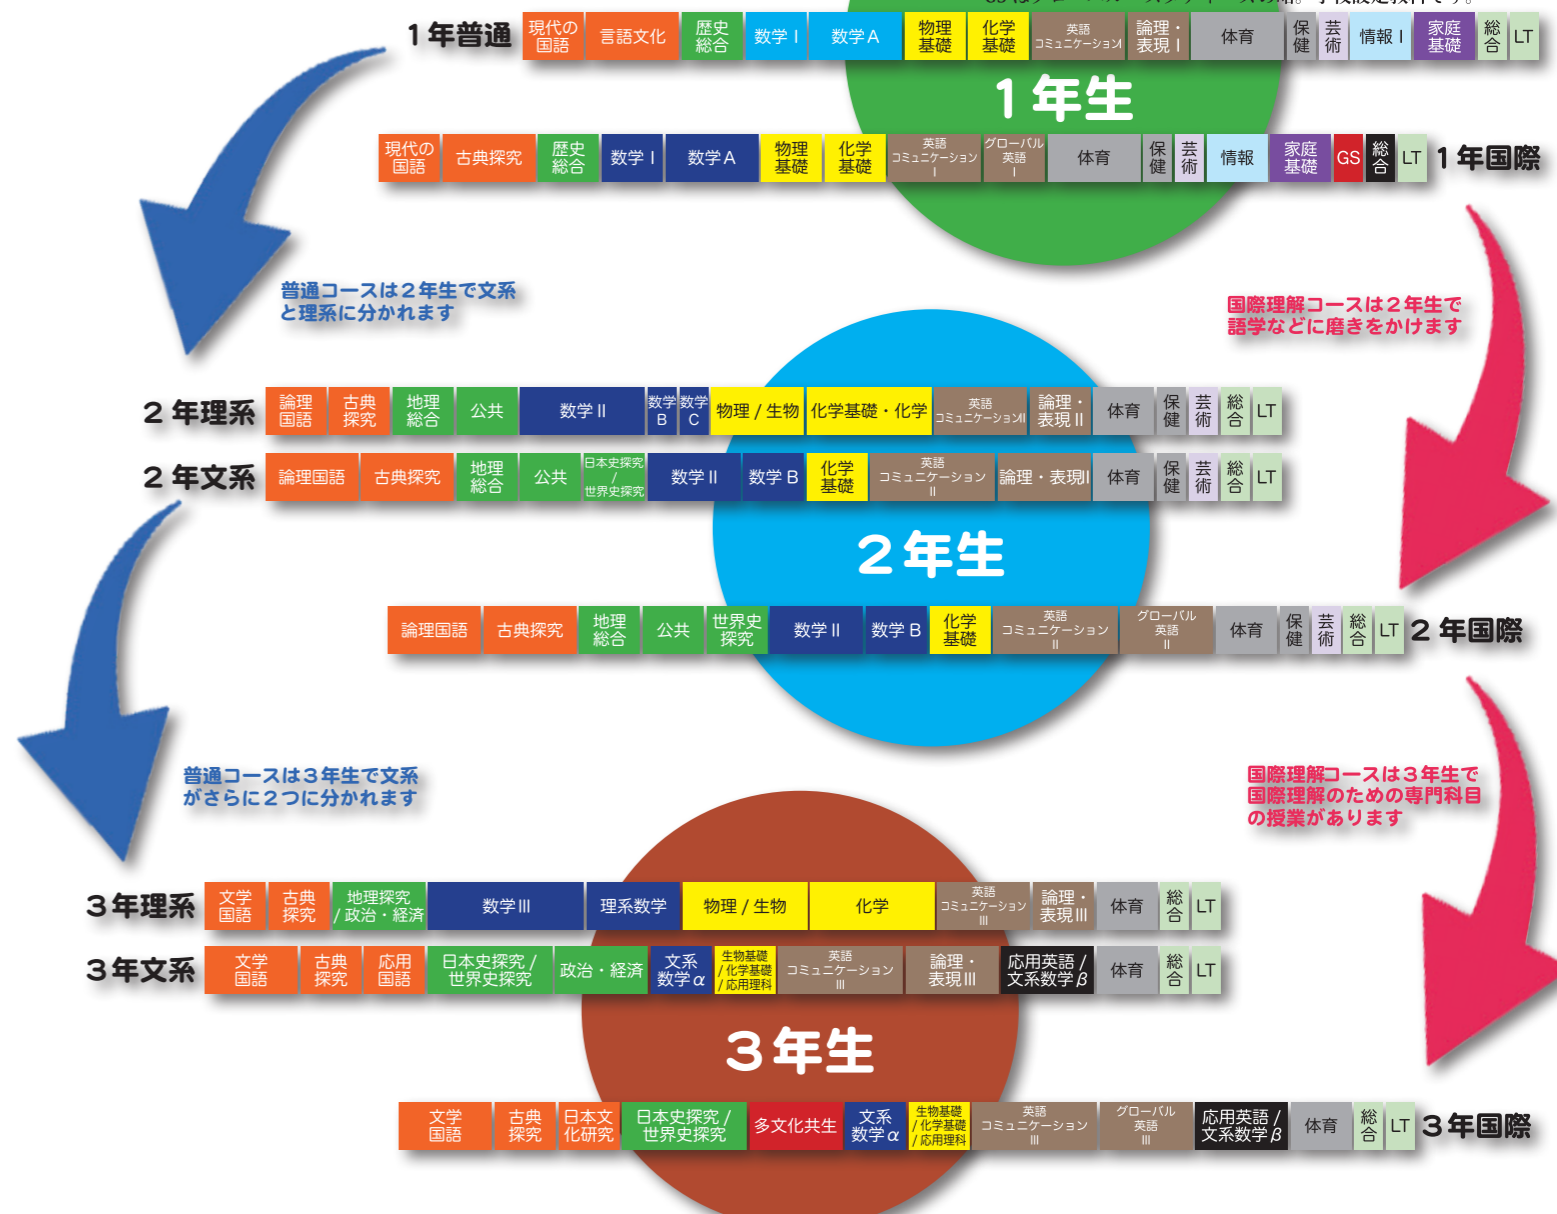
GSはグローバルスタディーズの略。学校設定科目です。

1年普通

| 現代の国語 | 言語文化 | 歴史総合 | 数学Ⅰ | 数学A | 物理基礎 | 化学基礎 | 英語コミュニケーションⅠ | 論理・表現Ⅰ | 体育 | 保健 | 芸術 | 情報Ⅰ | 家庭基礎 | 総合 | LT |
|---|---|---|---|---|---|---|---|---|---|---|---|---|---|---|---|

1年生

| 現代の国語 | 古典探究 | 歴史総合 | 数学Ⅰ | 数学A | 物理基礎 | 化学基礎 | 英語コミュニケーションⅠ | グローバル英語Ⅰ | 体育 | 保健 | 芸術 | 情報 | 家庭基礎 | GS | 総合 | LT |
|---|---|---|---|---|---|---|---|---|---|---|---|---|---|---|---|---|

1年国際

普通コースは2年生で文系と理系に分かれます

国際理解コースは2年生で語学などに磨きをかけます

2年理系

| 論理国語 | 古典探究 | 地理総合 | 公共 | 数学Ⅱ | 数学B | 数学C | 物理/生物 | 化学基礎・化学 | 英語コミュニケーションⅡ | 論理・表現Ⅱ | 体育 | 保健 | 芸術 | 総合 | LT |
|---|---|---|---|---|---|---|---|---|---|---|---|---|---|---|---|

2年文系

| 論理国語 | 古典探究 | 地理総合 | 公共 | 日本史探究/世界史探究 | 数学Ⅱ | 数学B | 化学基礎 | 英語コミュニケーションⅡ | 論理・表現Ⅱ | 体育 | 保健 | 芸術 | 総合 | LT |
|---|---|---|---|---|---|---|---|---|---|---|---|---|---|---|

2年生

| 論理国語 | 古典探究 | 地理総合 | 公共 | 世界史探究 | 数学Ⅱ | 数学B | 化学基礎 | 英語コミュニケーションⅡ | グローバル英語Ⅱ | 体育 | 保健 | 芸術 | 総合 | LT |
|---|---|---|---|---|---|---|---|---|---|---|---|---|---|---|

2年国際

普通コースは3年生で文系がさらに2つに分かれます

国際理解コースは3年生で国際理解のための専門科目の授業があります

3年理系

| 文学国語 | 古典探究 | 地理探究/政治・経済 | 数学Ⅲ | 理系数学 | 物理/生物 | 化学 | 英語コミュニケーションⅢ | 論理・表現Ⅲ | 体育 | 総合 | LT |
|---|---|---|---|---|---|---|---|---|---|---|---|

3年文系

| 文学国語 | 古典探究 | 応用国語 | 日本史探究/世界史探究 | 政治・経済 | 文系数学$\alpha$ | 生物基礎/化学基礎/応用理科 | 英語コミュニケーションⅢ | 論理・表現Ⅲ | 応用英語/文系数学$\beta$ | 体育 | 総合 | LT |
|---|---|---|---|---|---|---|---|---|---|---|---|---|

3年生

| 文学国語 | 古典探究 | 日本文化研究 | 日本史探究/世界史探究 | 多文化共生 | 文系数学$\alpha$ | 生物基礎/化学基礎/応用理科 | 英語コミュニケーションⅢ | グローバル英語Ⅲ | 応用英語/文系数学$\beta$ | 体育 | 総合 | LT |
|---|---|---|---|---|---|---|---|---|---|---|---|---|

3年国際